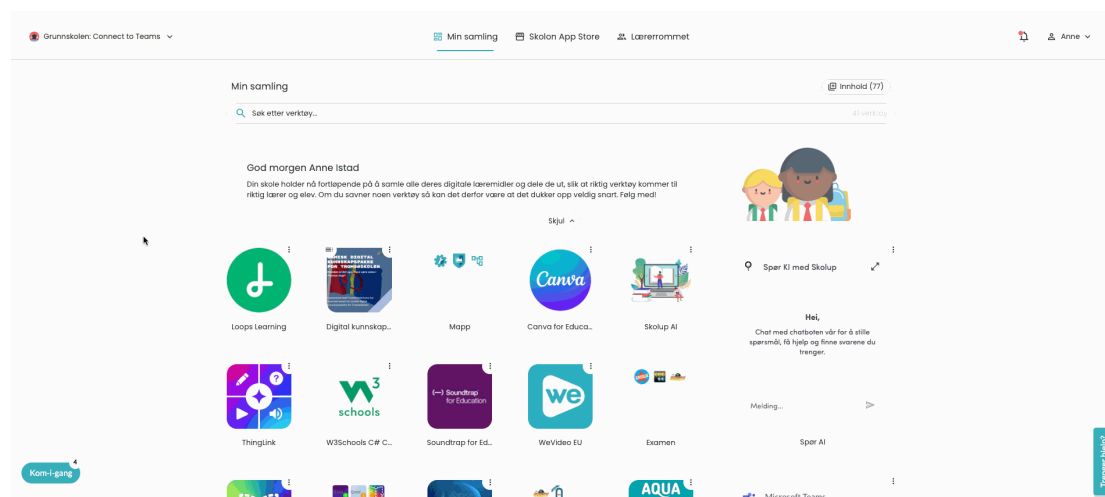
Grunnskolen: Connect to Teams

Min samling Skolon App Store Lærerrommet

Anne

Min samling

Innhold (77)

Søk etter verktøy...

41 verktøy

God morgen Anne Istad

Din skole holder nå fortløpende på å samle alle deres digitale læremidler og dele de ut, slik at riktig verktøy kommer til riktig lærer og elev. Om du savner noen verktøy så kan det derfor være at det dukker opp veldig snart. Følg med!

Skjul

Loops Learning

Digital kunnskap...

Mapp

Canva for Educa...

Skolup AI

Spør KI med Skolup

Hei,

Chat med chatboten vår for å stille spørsmål, få hjelp og finne svarene du trenger.

Melding...

Spør AI

ThingLink

W3Schools C# C...

Soundtrap for Ed...

WeVideo EU

Examen

Kom-i-gang

4

Canva

w3 schools

Soundtrap for Education

we

AQUA

Microsoft Teams

Trenger hjelp?